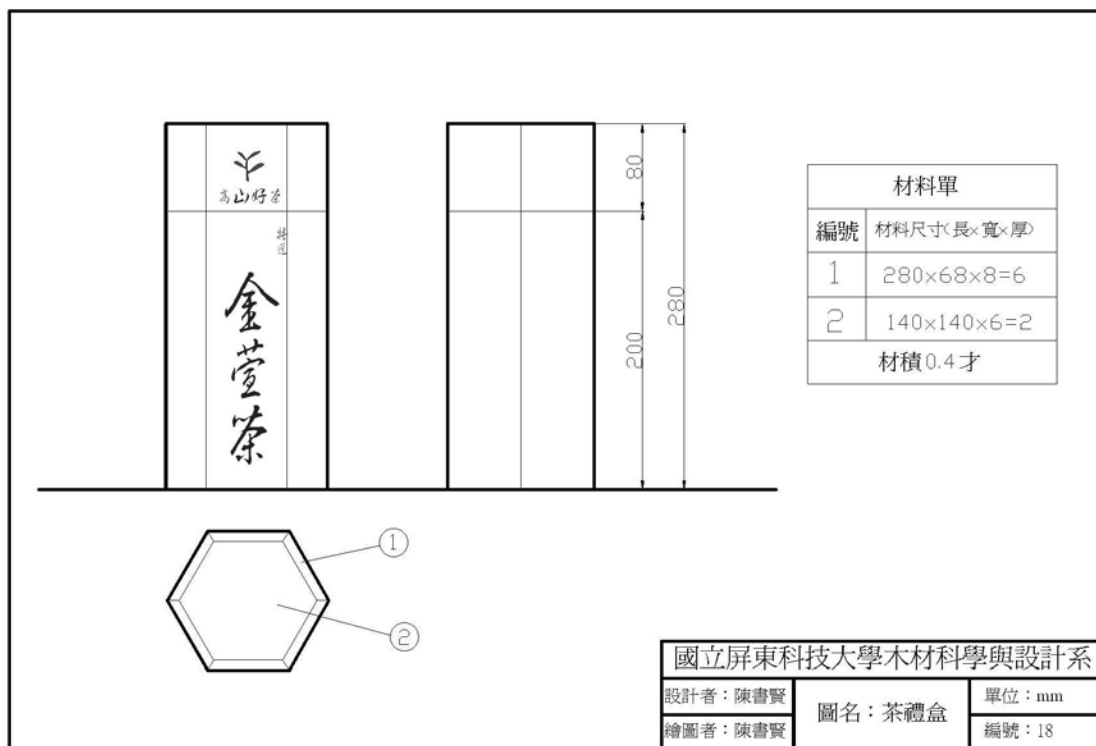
高山好茶

特選

金萱茶

80

200

280

| 材料單 | |
|---|---|
| 編號 | 材料尺寸(長×寬×厚) |
| 1 | 280×68×8=6 |
| 2 | 140×140×6=2 |
| 材積0.4才 | |

①

②

國立屏東科技大學木材科學與設計系

| 設計者：陳書賢 | 圖名：茶禮盒 | 單位：mm |
|---|---|---|
| 繪圖者：陳書賢 | | 編號：18 |